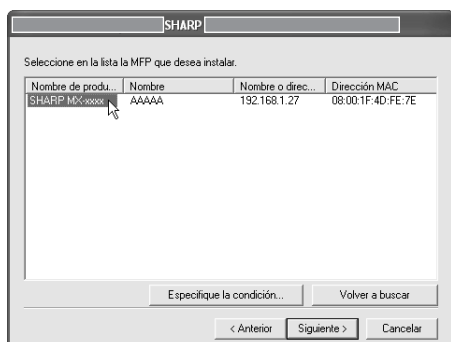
SHARP

Seleccione en la lista la MFP que desea instalar.

| Nombre de produ... | Nombre | Nombre o direc... | Dirección MAC |
|---|---|---|---|
| SHARP MX-xxxx | AAAAA | 192.168.1.27 | 08:00:1F:4D:FE:7E |

Especifique la condición...

Volver a buscar

< Anterior

Siguiente >

Cancelar